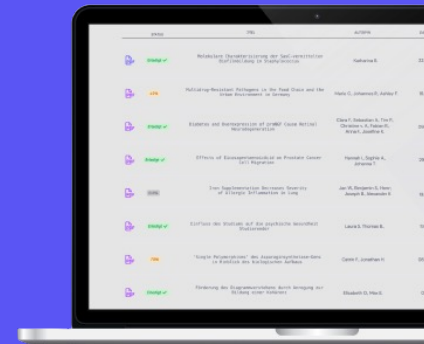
| STATUS | TITEL | AUTOREN |
|---|---|---|
| Erledigt ✓ | Molekulare Charakterisierung der Saal-vermittelten Stoffwechselung in Staphylococcus | Katharina B. |
| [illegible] | Multidrug-Resistant Pathogens in the Food Chain and the Urban Environment in Germany | Maria G., Johannes P., Adrian F. |
| Erledigt ✓ | Evidence and Consequences of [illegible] Cause Retinal Neurodegeneration | Clara T., Sebastian A., Tim F., Christian L. K., Fabian R., Anna F., Josefine K. |
| Erledigt ✓ | Effects of Glucosaminoglycan on Prostate Cancer Cell Migration | Hannah L., Sophia A., Johanna T. |
| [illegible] | Iron Supplementation Decreases Severity of Allergic Inflammation in Lung | Jan W., Benjamin C. Hann, Joseph B., Alexander K. |
| Erledigt ✓ | Einfluss des Studiums auf die psychische Gesundheit Studierender | Laura S. Thomas B. |
| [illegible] | "Single Polymorphisms" des Zuspruchgeschwindigen-Gens im Einfluss des biologischen Aufbaus | Carina F., Jonathan H. |
| Erledigt ✓ | Förderung des Diagrammverstehens durch Anregung zur Haltung einer Kohärenz | Elisabeth G. Max K. |